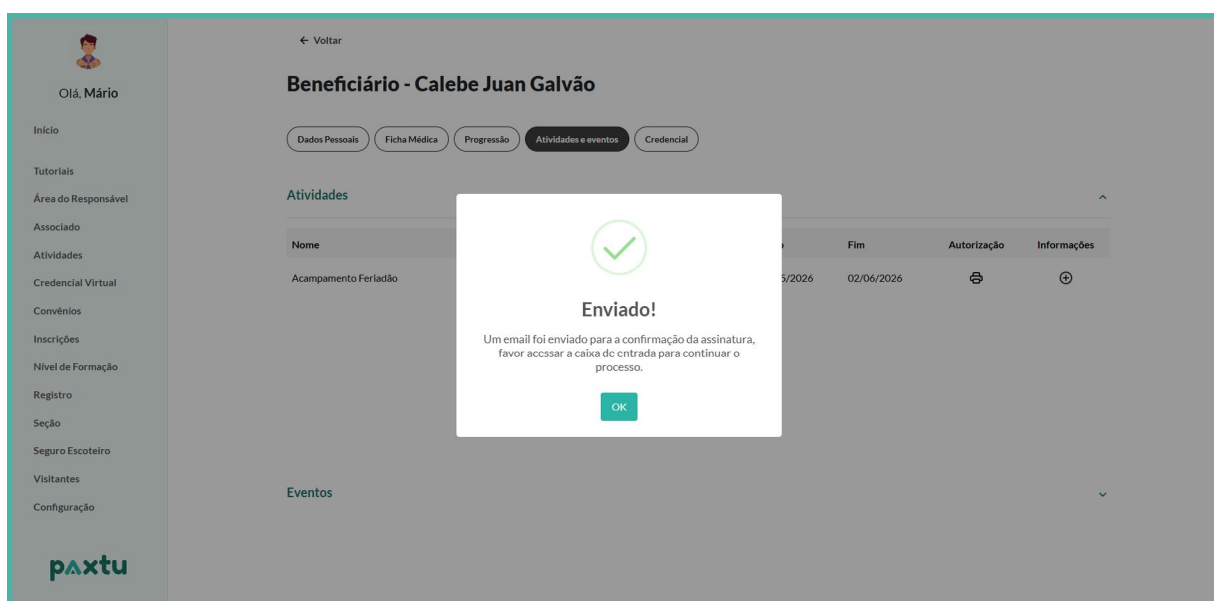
Olá, Mário

Início

Tutoriais

Área do Responsável

Associado

Atividades

Credencial Virtual

Convênios

Inscrições

Nível de Formação

Registro

Seção

Seguro Escoteiro

Visitantes

Configuração

paxtu

← Voltar

Beneficiário - Calebe Juan Galvão

Dados Pessoais | Ficha Médica | Progressão | Atividades e eventos | Credencial

Atividades

| Nome | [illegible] | Fim | Autorização | Informações |
|---|---|---|---|---|
| Acampamento Feriadão | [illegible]5/2026 | 02/06/2026 | | |

Enviado!

Um email foi enviado para a confirmação da assinatura, favor acessar a caixa de entrada para continuar o processo.

OK

Eventos